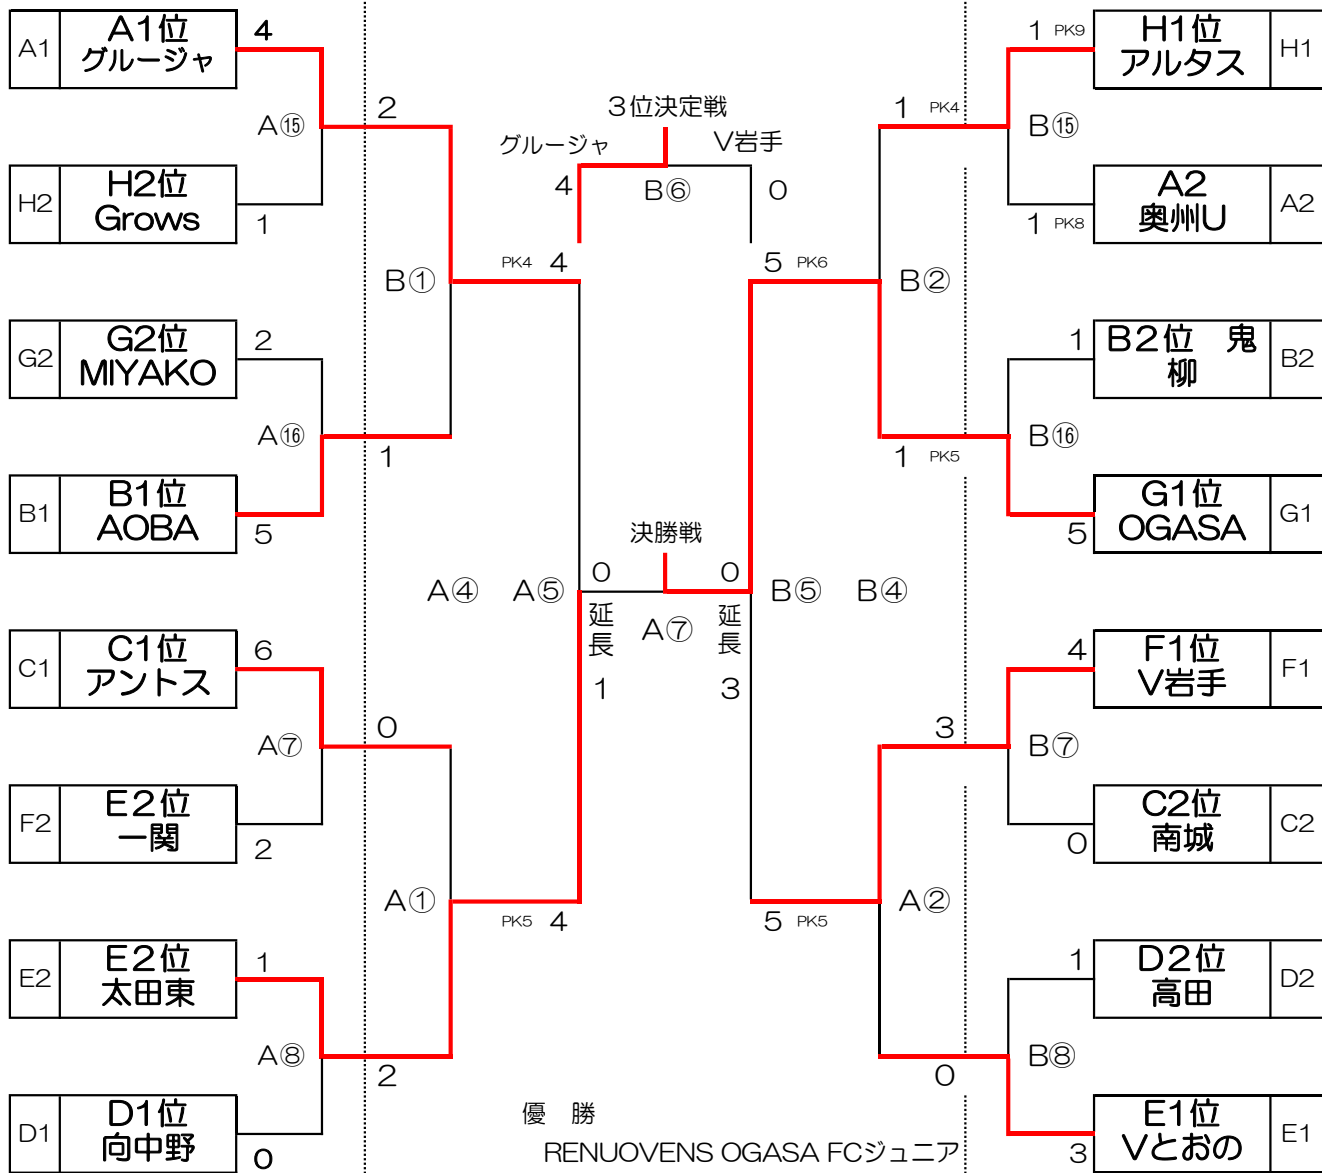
A1 A1位 グルージャ 4
A⑮
2
H2 H2位 Grows 1
B①
G2 G2位 MIYAKO 2
A⑯
1
B1 B1位 AOBA 5
C1 C1位 アントス 6
A⑦
0
F2 E2位 一関 2
A①
E2 E2位 太田東 1
A⑧
2
D1 D1位 向中野 0

3位決定戦
グルージャ V岩手
4 B⑥ 0
PK4 4 5 PK6

決勝戦
A④ A⑤ 0 0 B⑤ B④
延長 A⑦ 延長
1 3
PK5 4 5 PK5

優 勝
RENUOVENS OGASA FCジュニア

1 PK9 H1位 アルタス H1
1 PK4
B⑮
1 PK8 A2 奥州U A2
B②
1 B2位 鬼柳 B2
B⑯
1 PK5
5 G1位 OGASA G1
4 F1位 V岩手 F1
3
B⑦
0 C2位 南城 C2
A②
1 D2位 高田 D2
B⑧
0
3 E1位 Vとおの E1